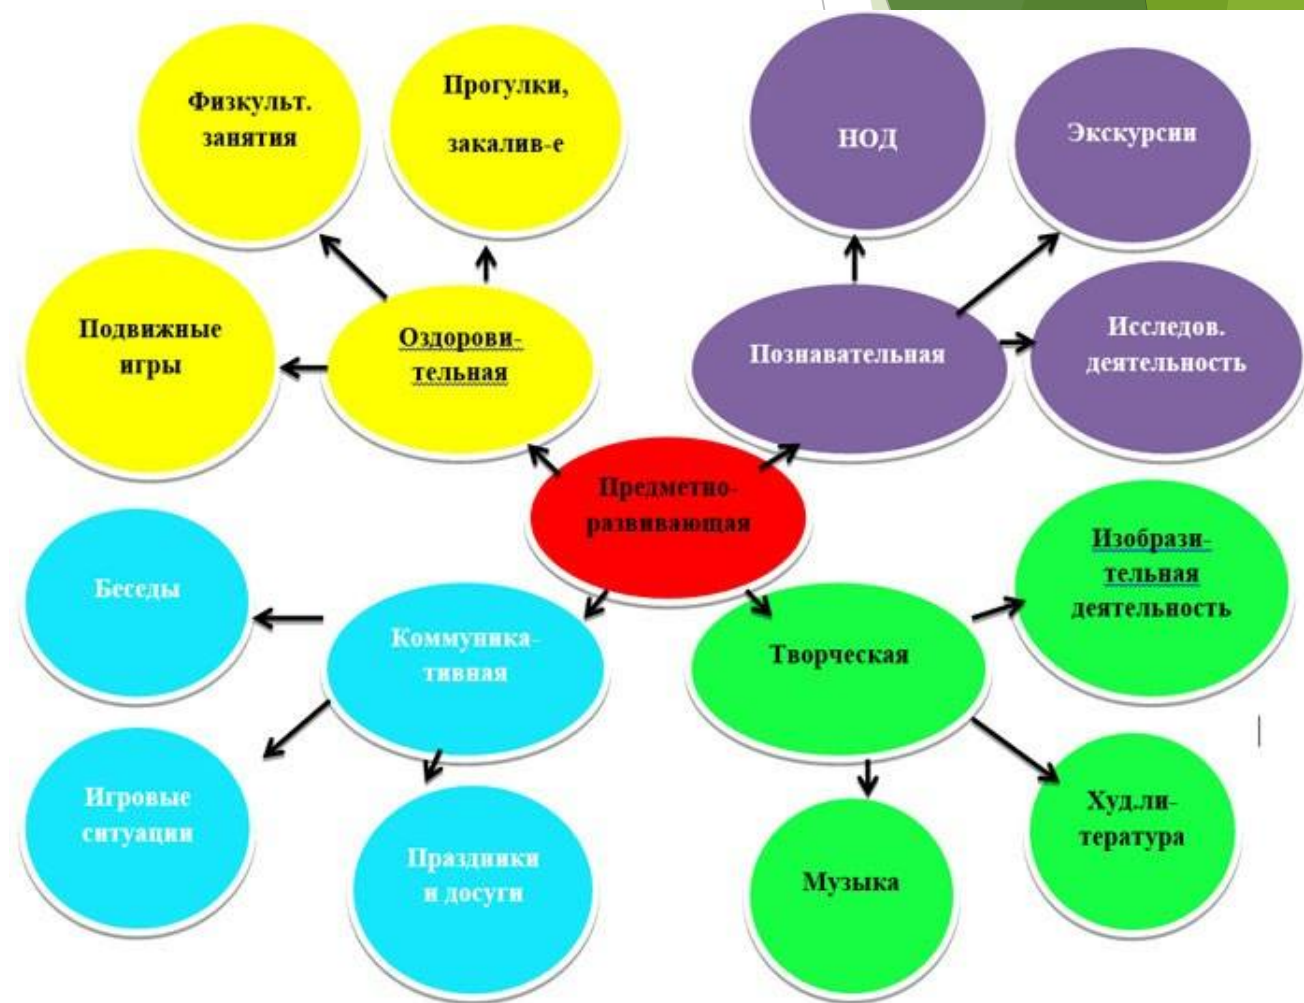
Физкульт. занятия

Прогулки, закалив-е

НОД

Экскурсии

Подвижные игры

Оздорови-тельная

Познавательная

Исследов. деятельность

Предметно-развивающая

Беседы

Коммуника-тивная

Творческая

Изобрази-тельная деятельность

Игровые ситуации

Праздники и досуги

Музыка

Худ.ли-тература